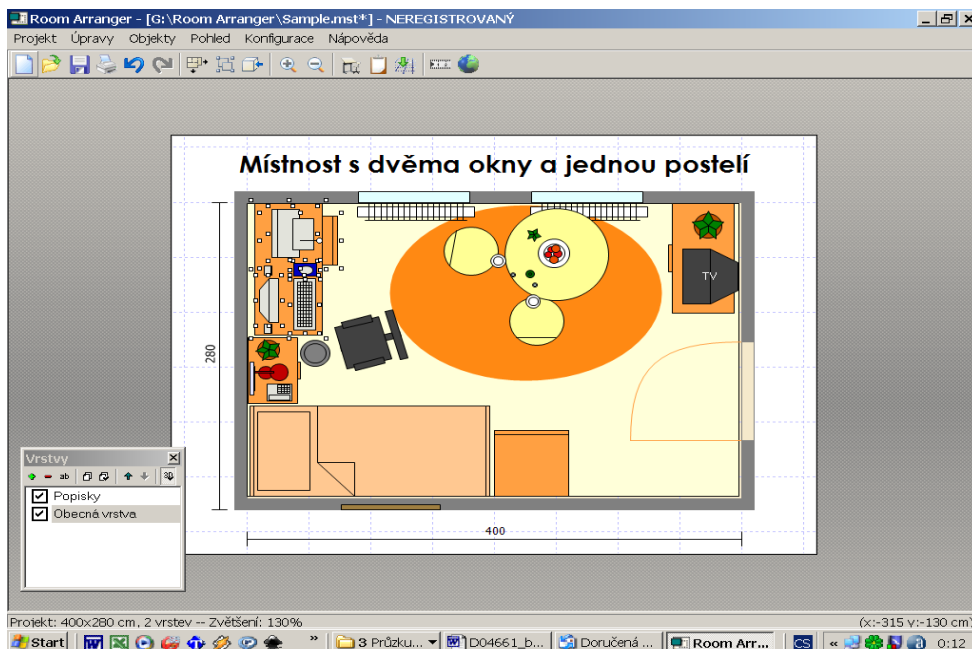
Room Arranger - [G:\Room Arranger\Sample.mst*] - NEREGISTROVANÝ

Projekt Úpravy Objekty Pohled Konfigurace Nápověda

Místnost s dvěma okny a jednou postelí

TV

280

400

Vrstvy

ab

3D

Popisky

Obecná vrstva

Projekt: 400x280 cm, 2 vrstev -- Zvětšení: 130%

(x:-315 y:-130 cm)

Start

3 Průzku...

D04661_b...

Doručená ...

Room Arr...

CS

0:12